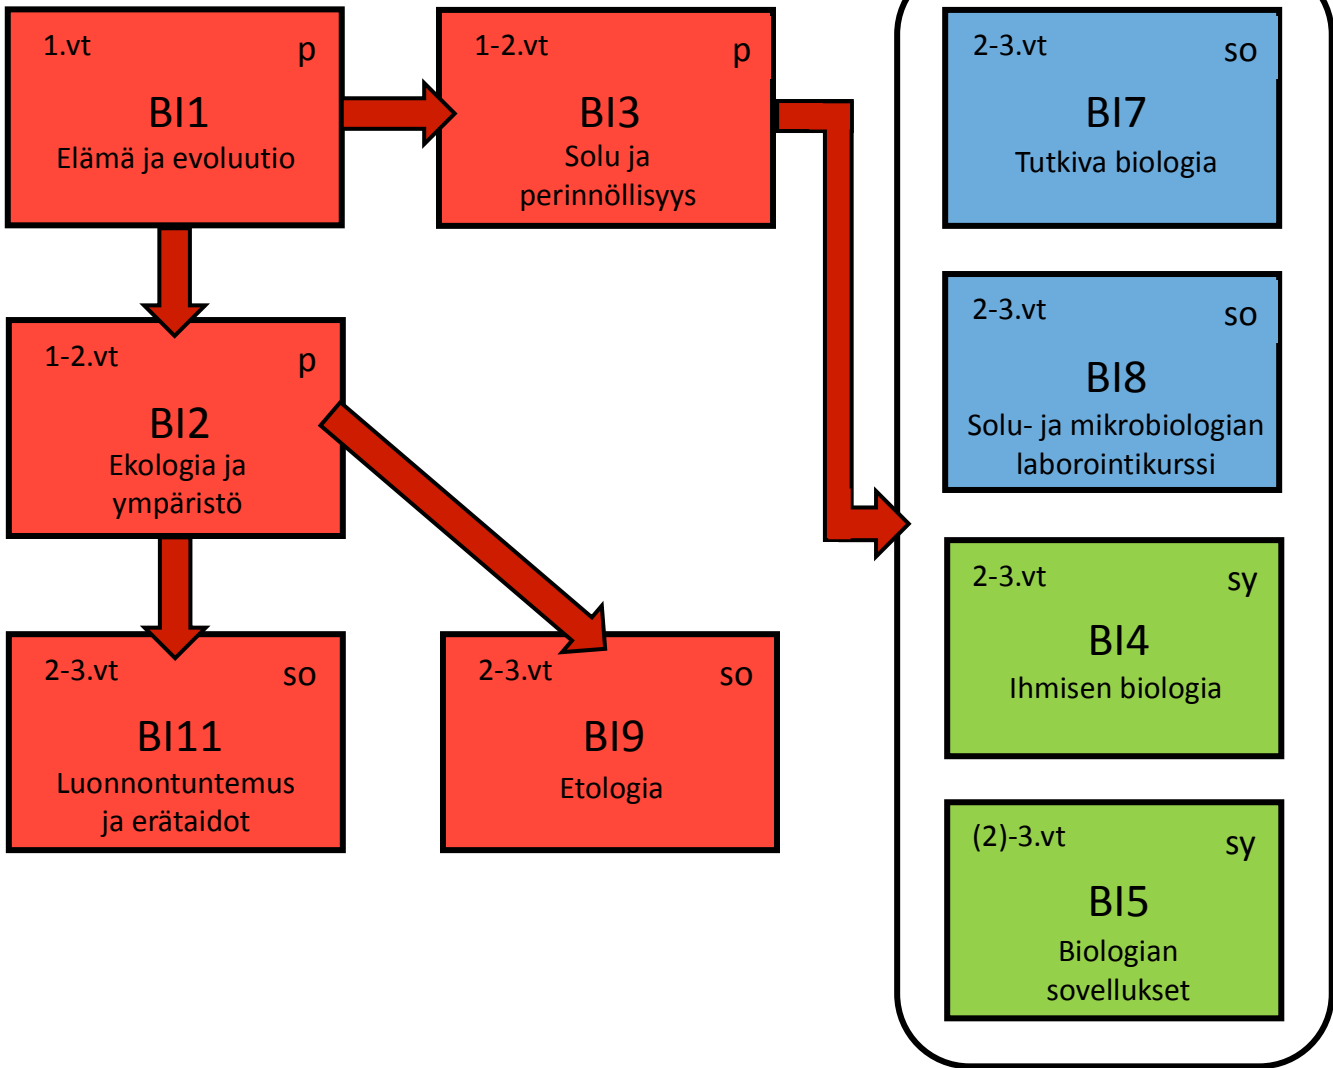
1.vt p
BI1
Elämä ja evoluutio

1-2.vt p
BI3
Solu ja perinnöllisyys

2-3.vt so
BI7
Tutkiva biologia

1-2.vt p
BI2
Ekologia ja ympäristö

2-3.vt so
BI8
Solu- ja mikrobiologian laborointikurssi

2-3.vt sy
BI4
Ihmisen biologia

2-3.vt so
BI11
Luonnontuntemus ja erätaidot

2-3.vt so
BI9
Etologia

(2)-3.vt sy
BI5
Biologian sovellukset